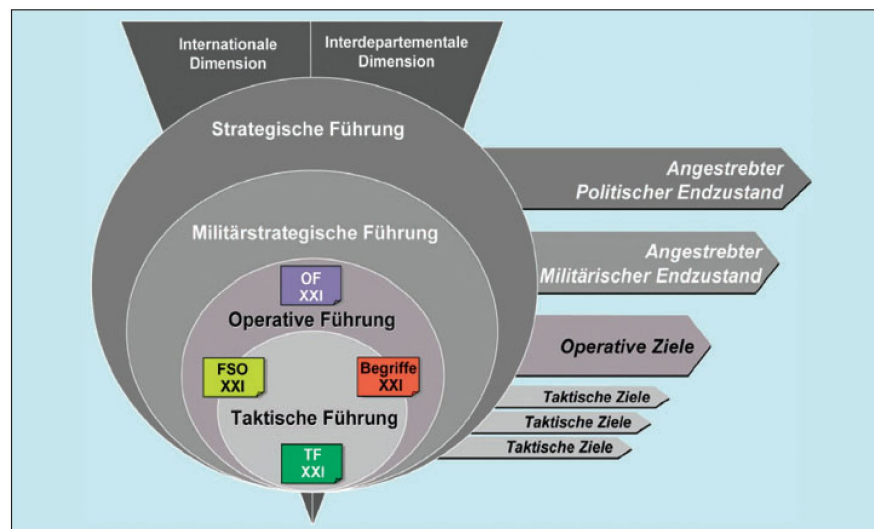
Internationale Dimension

Interdepartementale Dimension

Strategische Führung

Angestrebter Politischer Endzustand

Militärstrategische Führung

Angestrebter Militärischer Endzustand

OF XXI

Operative Führung

Operative Ziele

FSO XXI

Begriffe XXI

Taktische Führung

Taktische Ziele

Taktische Ziele

Taktische Ziele

TF XXI